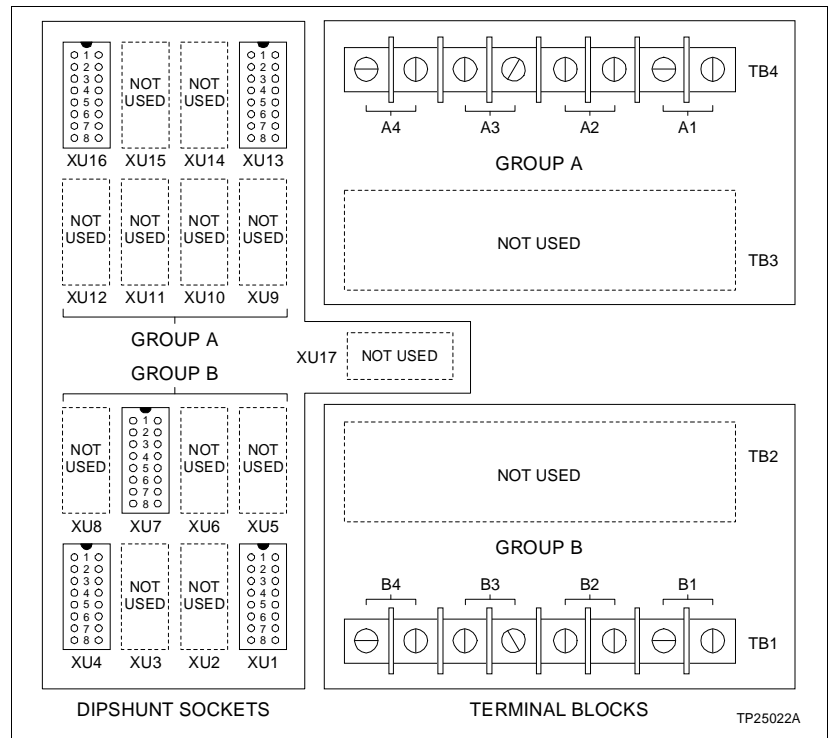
1 2 3 4 5 6 7 8
NOT USED
NOT USED
1 2 3 4 5 6 7 8
XU16 XU15 XU14 XU13
NOT USED
NOT USED
NOT USED
NOT USED
XU12 XU11 XU10 XU9
GROUP A
XU17 NOT USED
GROUP B
NOT USED
1 2 3 4 5 6 7 8
NOT USED
NOT USED
XU8 XU7 XU6 XU5
1 2 3 4 5 6 7 8
NOT USED
NOT USED
1 2 3 4 5 6 7 8
XU4 XU3 XU2 XU1
DIPSHUNT SOCKETS

TB4
A4 A3 A2 A1
GROUP A
NOT USED
TB3

NOT USED
TB2
GROUP B
B4 B3 B2 B1
TB1
TERMINAL BLOCKS

TP25022A